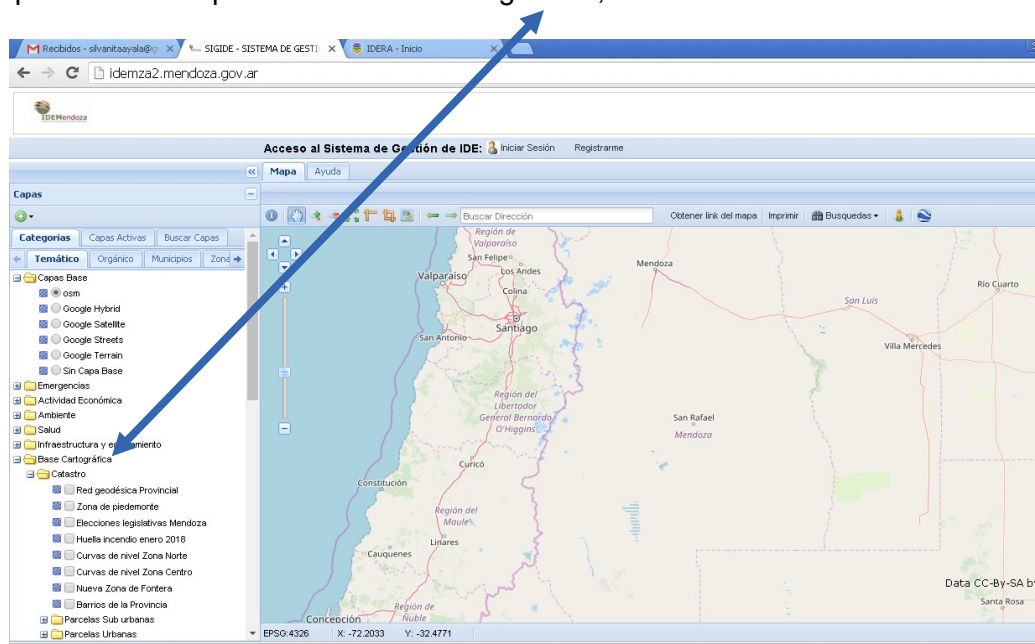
Recibidos - silvanitaayala@g ×
SIGIDE - SISTEMA DE GESTI ×
IDERA - Inicio ×

idemza2.mendoza.gov.ar

IDEMendoza

Acceso al Sistema de Gestión de IDE: Iniciar Sesión Registrarme

Mapa Ayuda

Capas

Categorias Capas Activas Buscar Capas

Temático Orgánico Municipios Zona

Capas Base
osm
Google Hybrid
Google Satellite
Google Streets
Google Terrain
Sin Capa Base
Emergencias
Actividad Económica
Ambiente
Salud
Infraestructura y e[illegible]amiento
Base Cartográfica
Catastro
Red geodésica Provincial
Zona de piedemonte
Elecciones legislativas Mendoza
Huella incendio enero 2018
Curvas de nivel Zona Norte
Curvas de nivel Zona Centro
Nueva Zona de Fontera
Barrios de la Provincia
Parcelas Sub urbanas
Parcelas Urbanas

Buscar Dirección
Obtener link del mapa Imprimir Busquedas

Región de Valparaíso
San Felipe
Los Andes
Valparaíso
Colina
Santiago
San Antonio
Región del Libertador General Bernardo O'Higgins
Curicó
Constitución
Región del Maule
Linares
Cauquenes
Concepción
Región de Ñuble
Mendoza
San Luis
Río Cuarto
Villa Mercedes
San Rafael
Mendoza
Data CC-By-SA by
Santa Rosa

EPSG:4326 X: -72.2033 Y: -32.4771